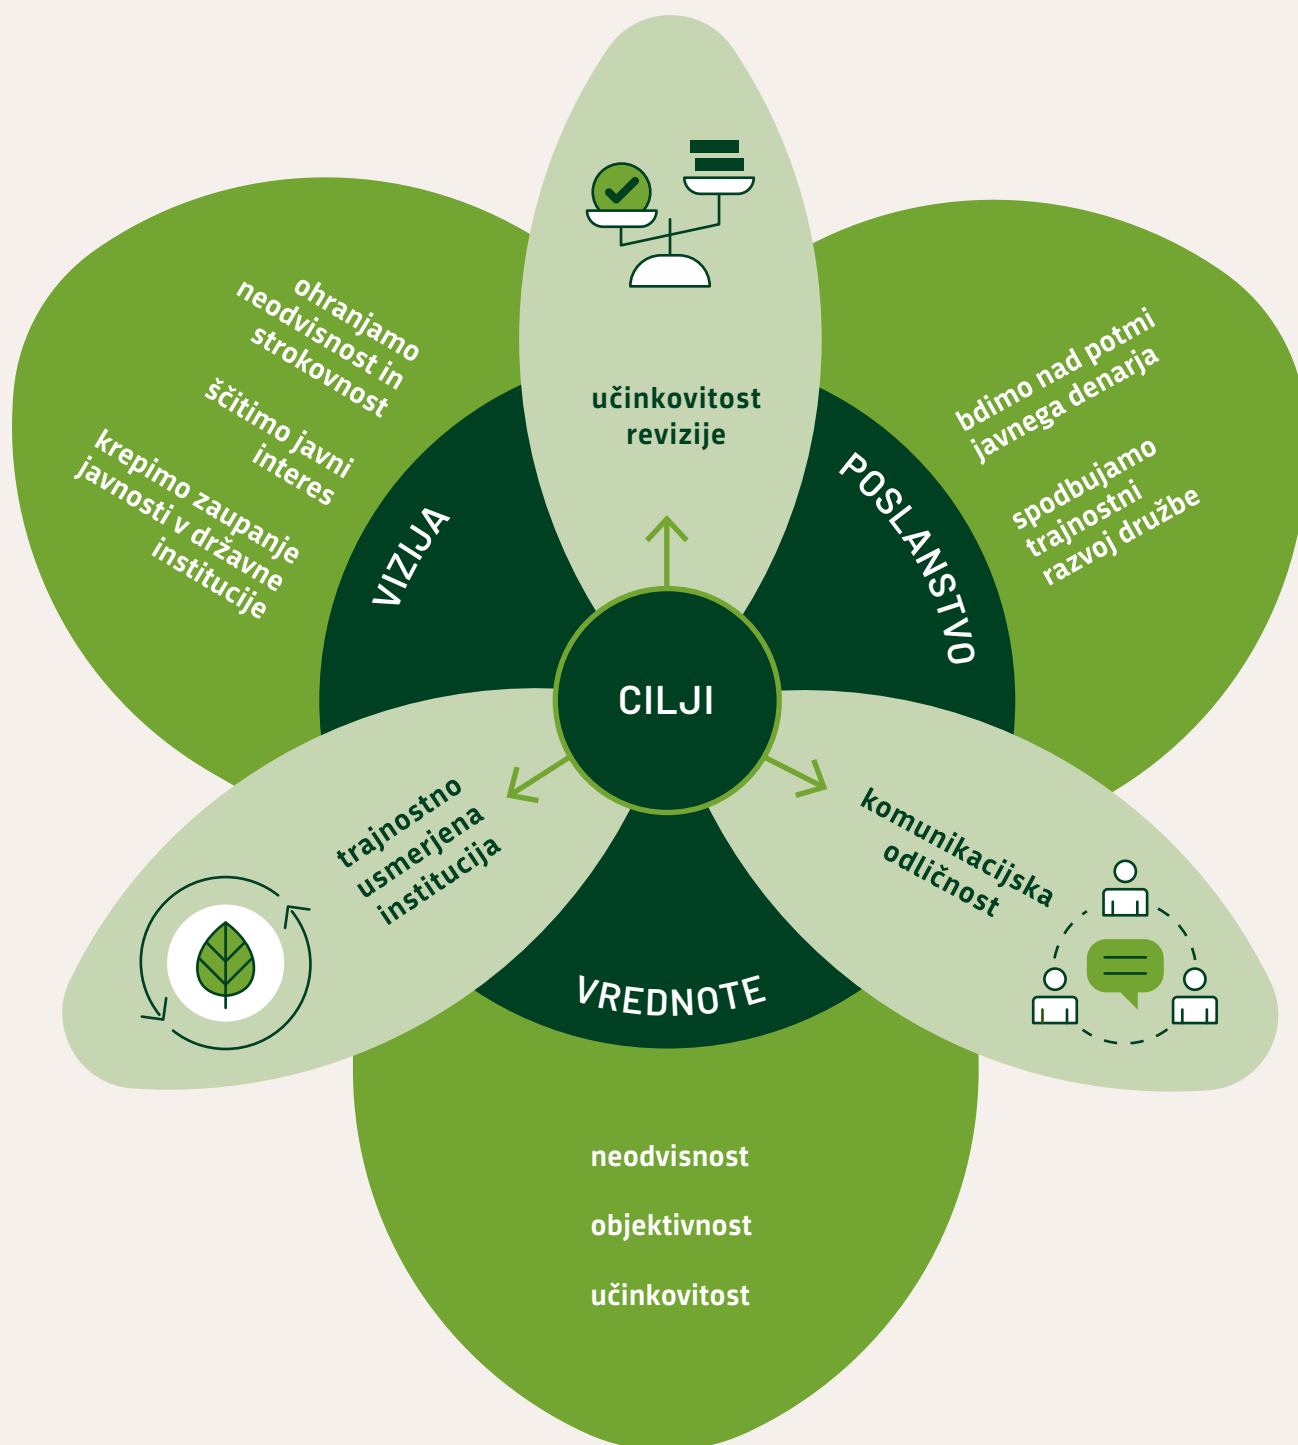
ohranjamo neodvisnost in strokovnost

ščitimo javni interes

krepimo zaupanje javnosti v državne institucije

VIZIJA

učinkovitost revizije

POSLANSTVO

bdimo nad potmi javnega denarja

spodbujamo trajnostni razvoj družbe

CILJI

trajnostno usmerjena institucija

komunikacijska odličnost

VREDNOTE

neodvisnost

objektivnost

učinkovitost